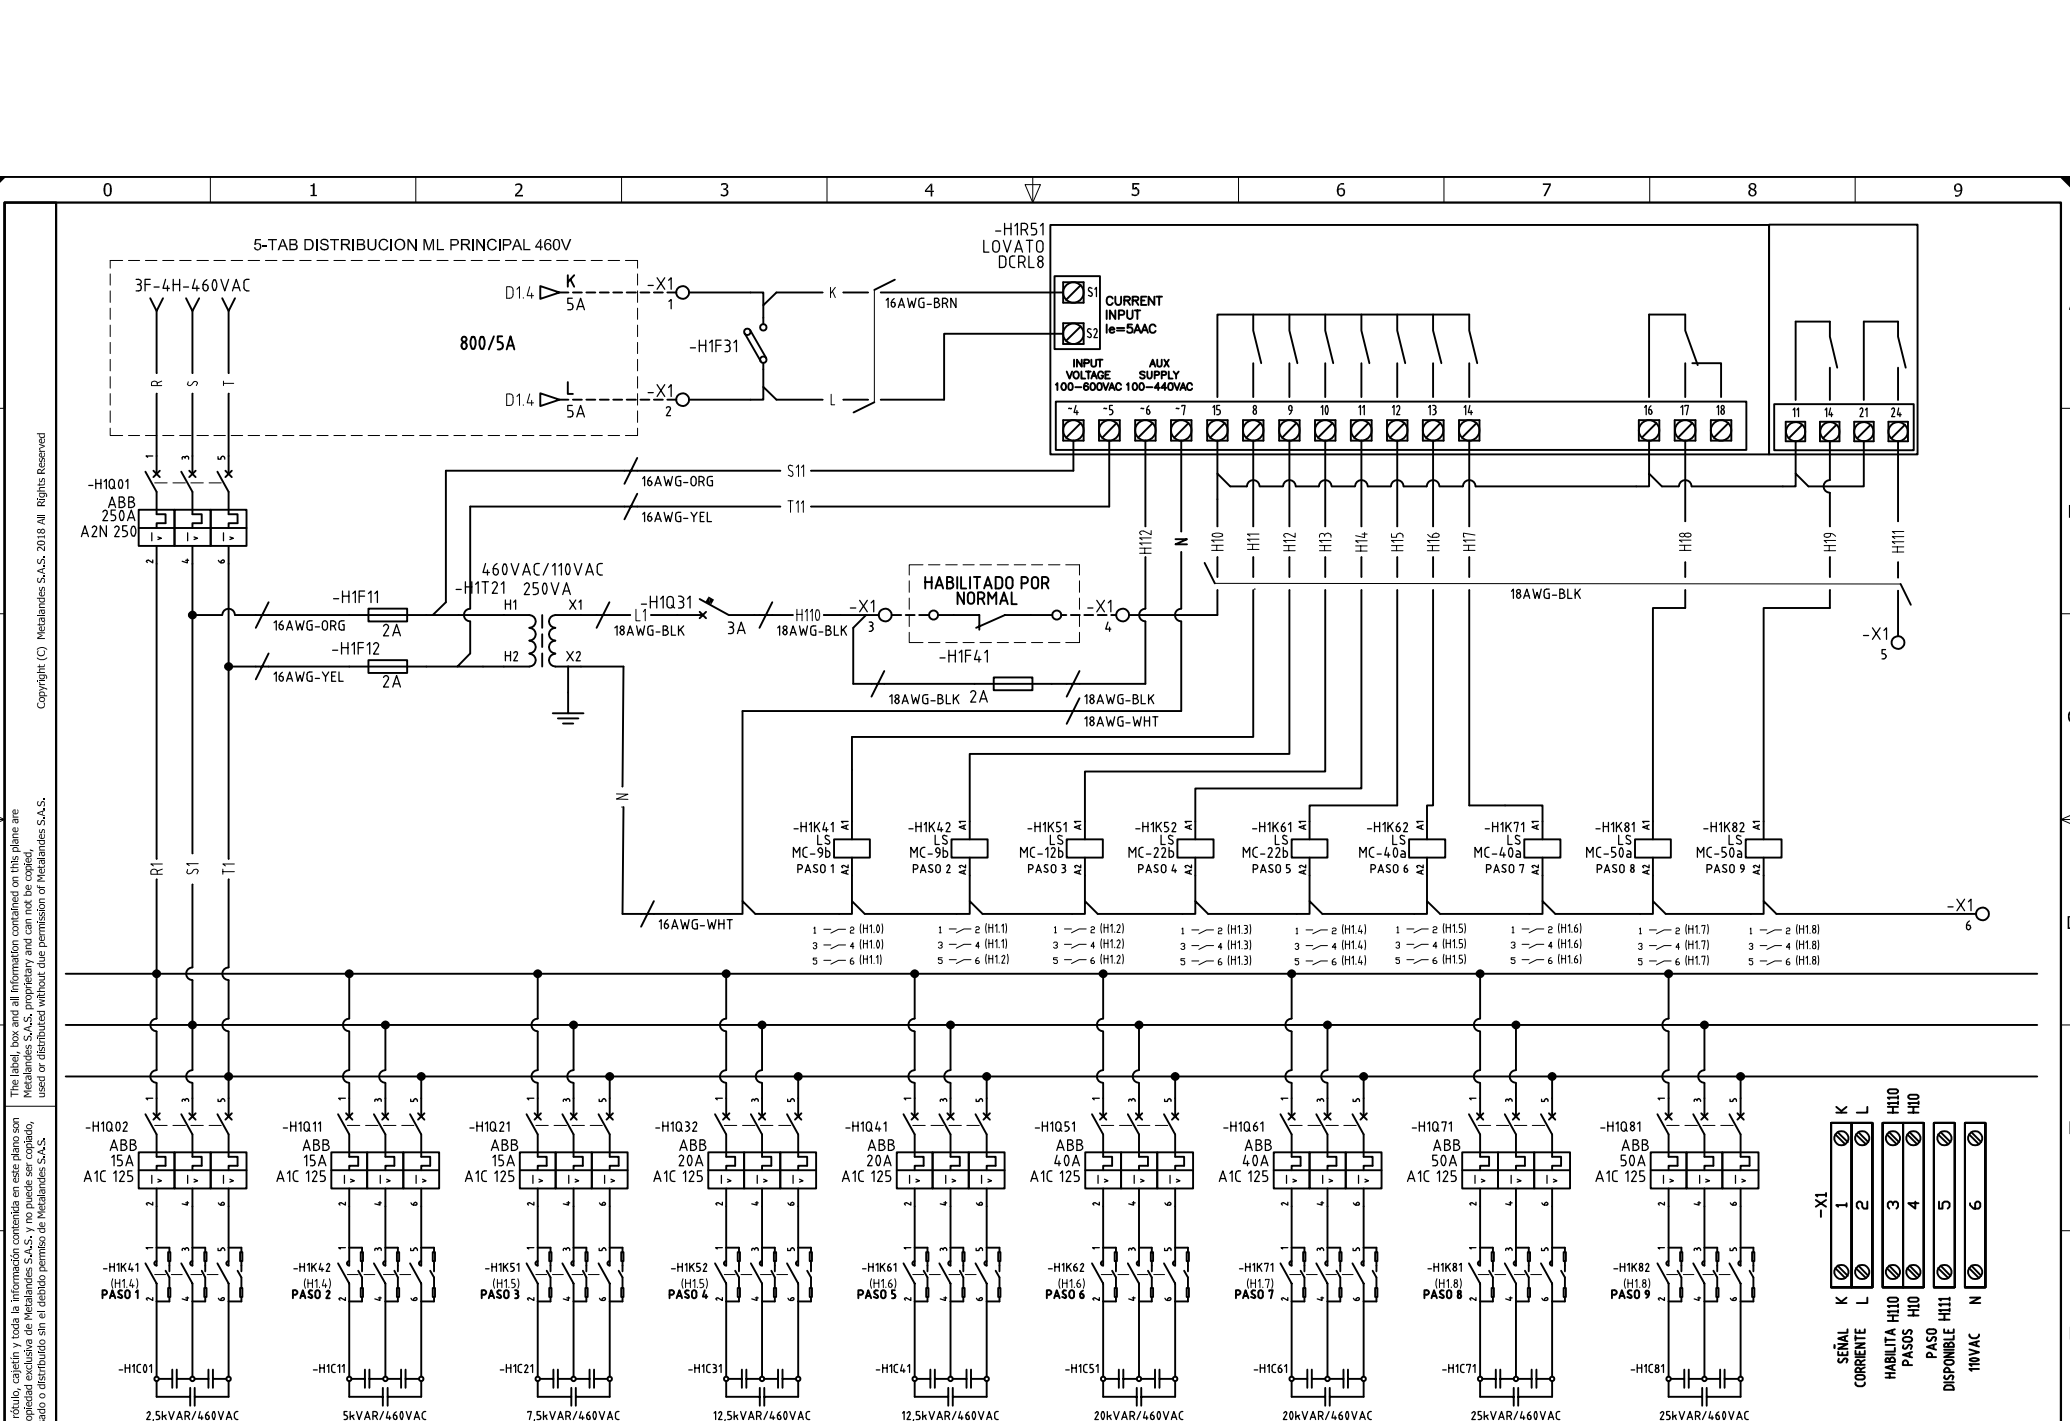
0 1 2 3 4 5 6 7 8 9

5-TAB DISTRIBUCION ML PRINCIPAL 460V

3F-4H-460VAC

R S T

D1.4 K 5A
D1.4 L 5A

800/5A

-X1 1
-X1 2

-H1F31

K
L

16AWG-BRN

-H1R51
LOVATO
DCRL8

S1
S2
CURRENT INPUT Ie=5AAC

INPUT VOLTAGE 100-600VAC
AUX SUPPLY 100-440VAC

-4 -5 -6 -7 15 8 9 10 11 12 13 14 16 17 18

11 14 21 24

-H1Q01
ABB
250A
A2N 250

16AWG-ORG S11
16AWG-YEL T11

H112 N H10 H11 H12 H13 H14 H15 H16 H17 H18 H19 H111

18AWG-BLK

460VAC/110VAC
-H1T21 250VA
H1 X1
H2 X2

-H1F11 2A
16AWG-ORG
-H1F12 2A
16AWG-YEL

-H1Q31 3A
L1
18AWG-BLK
H110
18AWG-BLK

-X1 3
HABILITADO POR NORMAL
-X1 4
-H1F41

18AWG-BLK 2A
18AWG-BLK
18AWG-WHT

-X1 5

N

R1 S1 T1

-H1K41 LS MC-9b PASO 1
-H1K42 LS MC-9b PASO 2
-H1K51 LS MC-12b PASO 3
-H1K52 LS MC-22b PASO 4
-H1K61 LS MC-22b PASO 5
-H1K62 LS MC-40a PASO 6
-H1K71 LS MC-40a PASO 7
-H1K81 LS MC-50a PASO 8
-H1K82 LS MC-50a PASO 9

16AWG-WHT

-X1 6

1 2 (H1.0) 3 4 (H1.0) 5 6 (H1.1)
1 2 (H1.1) 3 4 (H1.1) 5 6 (H1.2)
1 2 (H1.2) 3 4 (H1.2) 5 6 (H1.2)
1 2 (H1.3) 3 4 (H1.3) 5 6 (H1.3)
1 2 (H1.4) 3 4 (H1.4) 5 6 (H1.4)
1 2 (H1.5) 3 4 (H1.5) 5 6 (H1.5)
1 2 (H1.6) 3 4 (H1.6) 5 6 (H1.6)
1 2 (H1.7) 3 4 (H1.7) 5 6 (H1.7)
1 2 (H1.8) 3 4 (H1.8) 5 6 (H1.8)

-H1Q02 ABB 15A A1C 125
-H1Q11 ABB 15A A1C 125
-H1Q21 ABB 15A A1C 125
-H1Q32 ABB 20A A1C 125
-H1Q41 ABB 20A A1C 125
-H1Q51 ABB 40A A1C 125
-H1Q61 ABB 40A A1C 125
-H1Q71 ABB 50A A1C 125
-H1Q81 ABB 50A A1C 125

-H1K41 (H1.4) PASO 1
-H1K42 (H1.4) PASO 2
-H1K51 (H1.5) PASO 3
-H1K52 (H1.5) PASO 4
-H1K61 (H1.6) PASO 5
-H1K62 (H1.6) PASO 6
-H1K71 (H1.7) PASO 7
-H1K81 (H1.8) PASO 8
-H1K82 (H1.8) PASO 9

-H1C01 2,5kVAR/460VAC
-H1C11 5kVAR/460VAC
-H1C21 7,5kVAR/460VAC
-H1C31 12,5kVAR/460VAC
-H1C41 12,5kVAR/460VAC
-H1C51 20kVAR/460VAC
-H1C61 20kVAR/460VAC
-H1C71 25kVAR/460VAC
-H1C81 25kVAR/460VAC

-X1
K L H110 H10
1 2 3 4 5 6
K L H110 H10 H111 N
SEÑAL CORRIENTE
HABILITA PASOS
PASO DISPONIBLE
110VAC

Copyright (C) Metalandes S.A.S. 2018 All Rights Reserved
The label, box and all information contained on this plane are Metalandes S.A.S. proprietary and can not be copied, used or distributed without due permission of Metalandes S.A.S.
rótulo, cajetín y toda la información contenida en este plano son opiedad exclusiva de Metalandes S.A.S. y no puede ser copiado, ado o distribuido sin el debido permiso de Metalandes S.A.S.